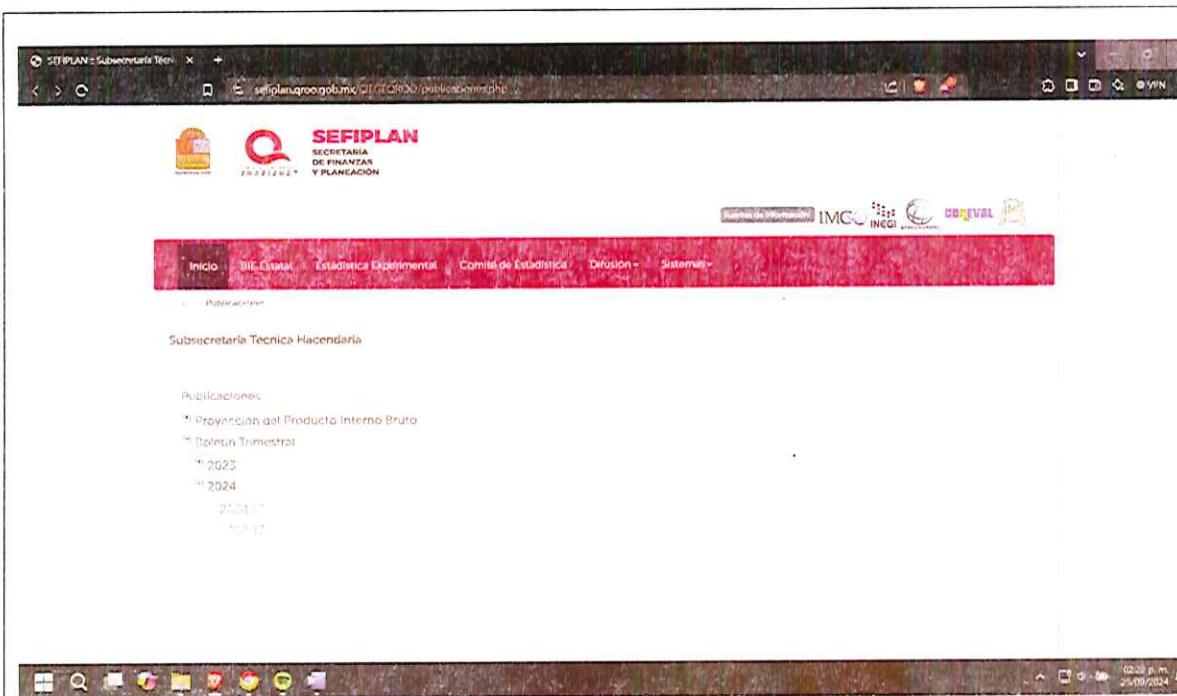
SEFIPLAN :: Subsecretaría Técni ×

sefiplan.qroo.gob.mx/CIEGEQROO/publicaciones.php

SEFIPLAN
SECRETARÍA DE FINANZAS Y PLANEACIÓN

2022|2027

Fuentes de Información IMCO INEGI CONEVAL

Inicio BIE Estatal Estadística Experimental Comité de Estadística Difusión Sistemas

Publicaciones

Subsecretaría Técnica Hacendaria

Publicaciones

Proyección del Producto Interno Bruto

Boletín Trimestral

2023

2024

2024-T1

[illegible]

02:22 p.m.
25/09/2024